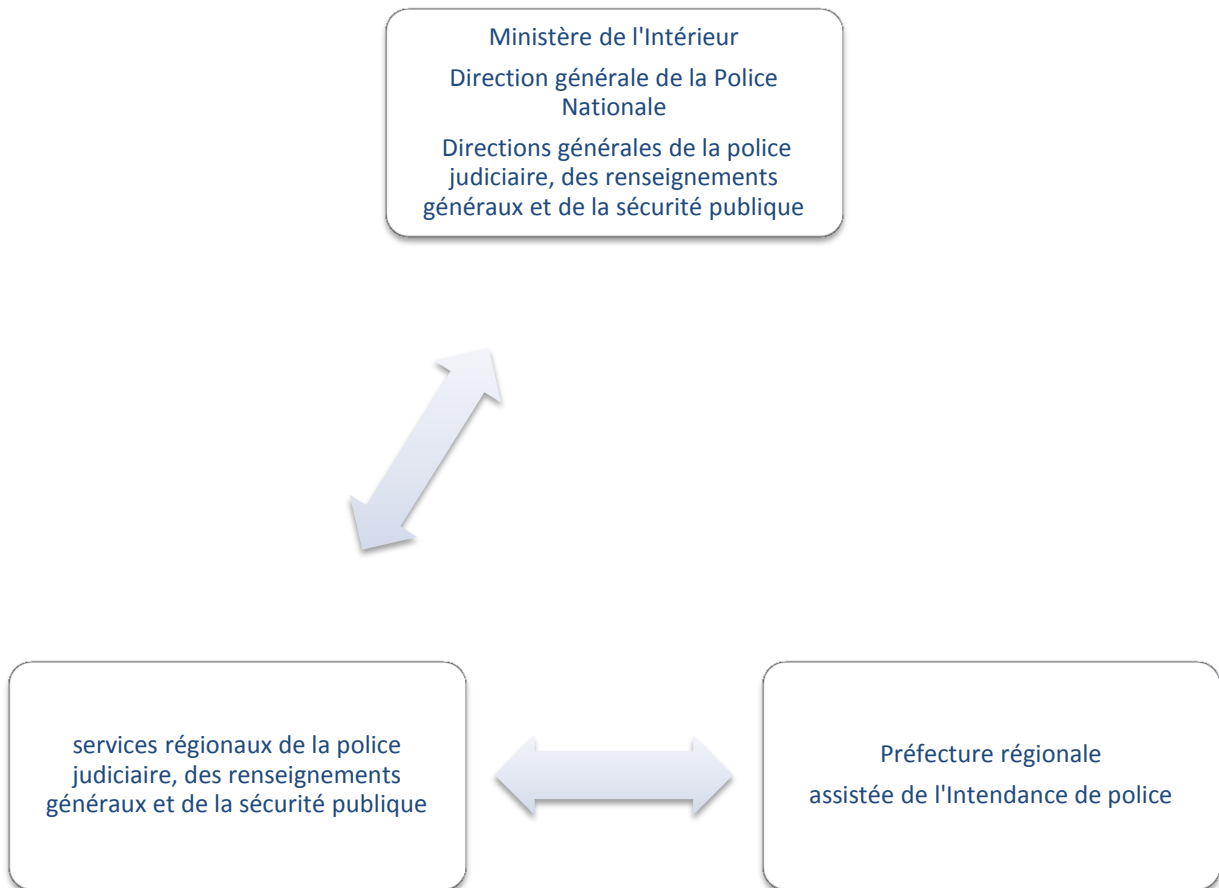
Ministère de l'Intérieur

Direction générale de la Police Nationale

Directions générales de la police judiciaire, des renseignements généraux et de la sécurité publique

services régionaux de la police judiciaire, des renseignements généraux et de la sécurité publique

Préfecture régionale

assistée de l'Intendance de police